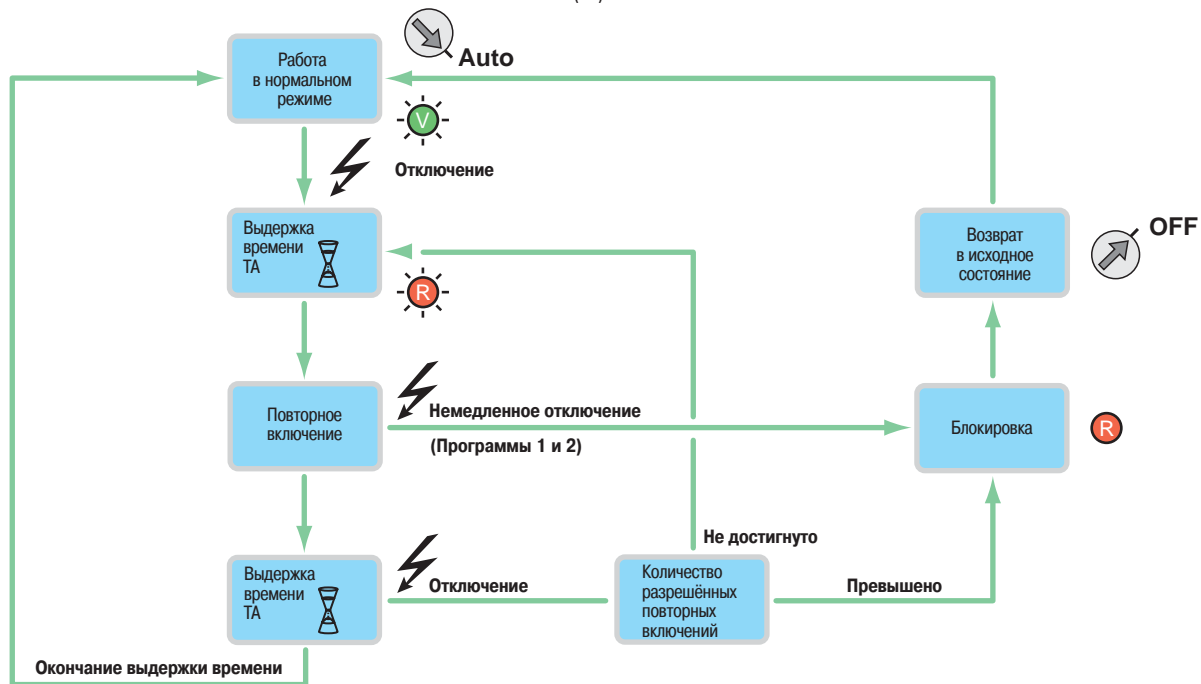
Работа в нормальном режиме

Auto

V

Отключение

Выдержка времени TA

R

Повторное включение

Немедленное отключение

(Программы 1 и 2)

Выдержка времени TA

Отключение

Количество разрешённых повторных включений

Не достигнуто

Превышено

Блокировка

R

Возврат в исходное состояние

OFF

Окончание выдержки времени